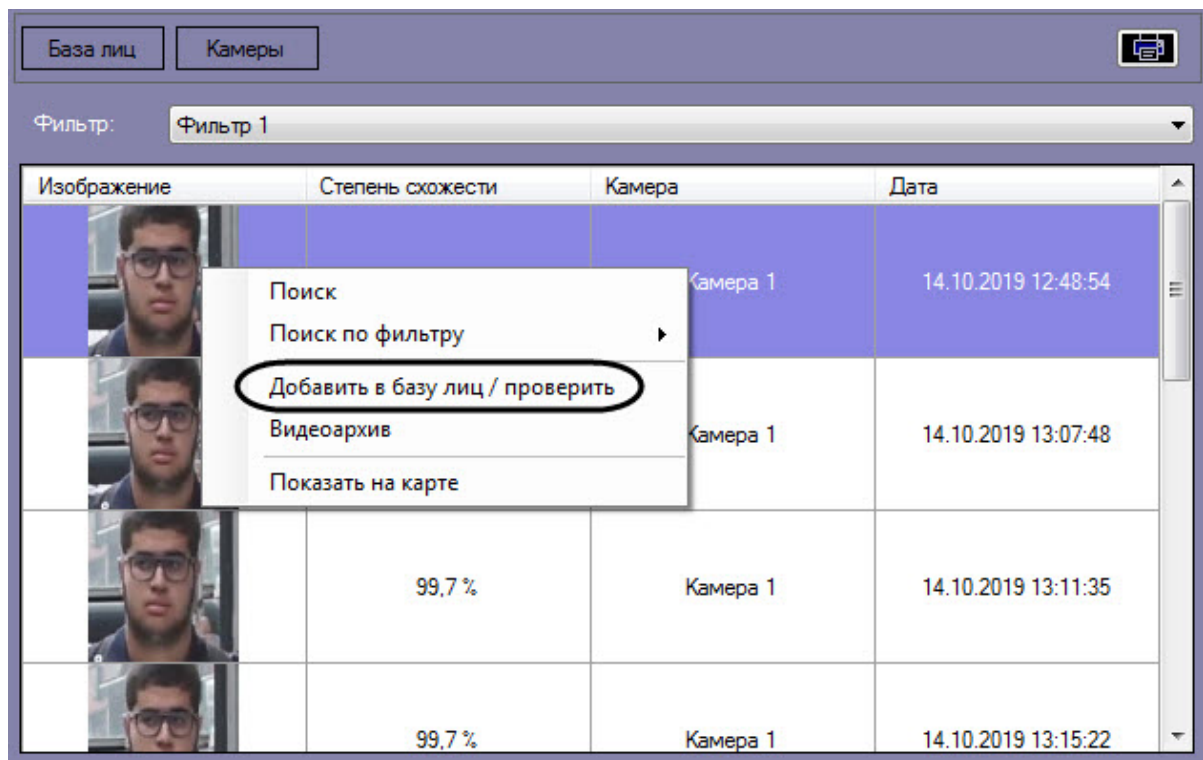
База лиц Камеры

Фильтр: Фильтр 1

| Изображение | Степень схожести | Камера | Дата |
|---|---|---|---|
| | | Камера 1 | 14.10.2019 12:48:54 |
| | | Камера 1 | 14.10.2019 13:07:48 |
| | 99,7 % | Камера 1 | 14.10.2019 13:11:35 |
| | 99,7 % | Камера 1 | 14.10.2019 13:15:22 |

Поиск
Поиск по фильтру
Добавить в базу лиц / проверить
Видеоархив
Показать на карте